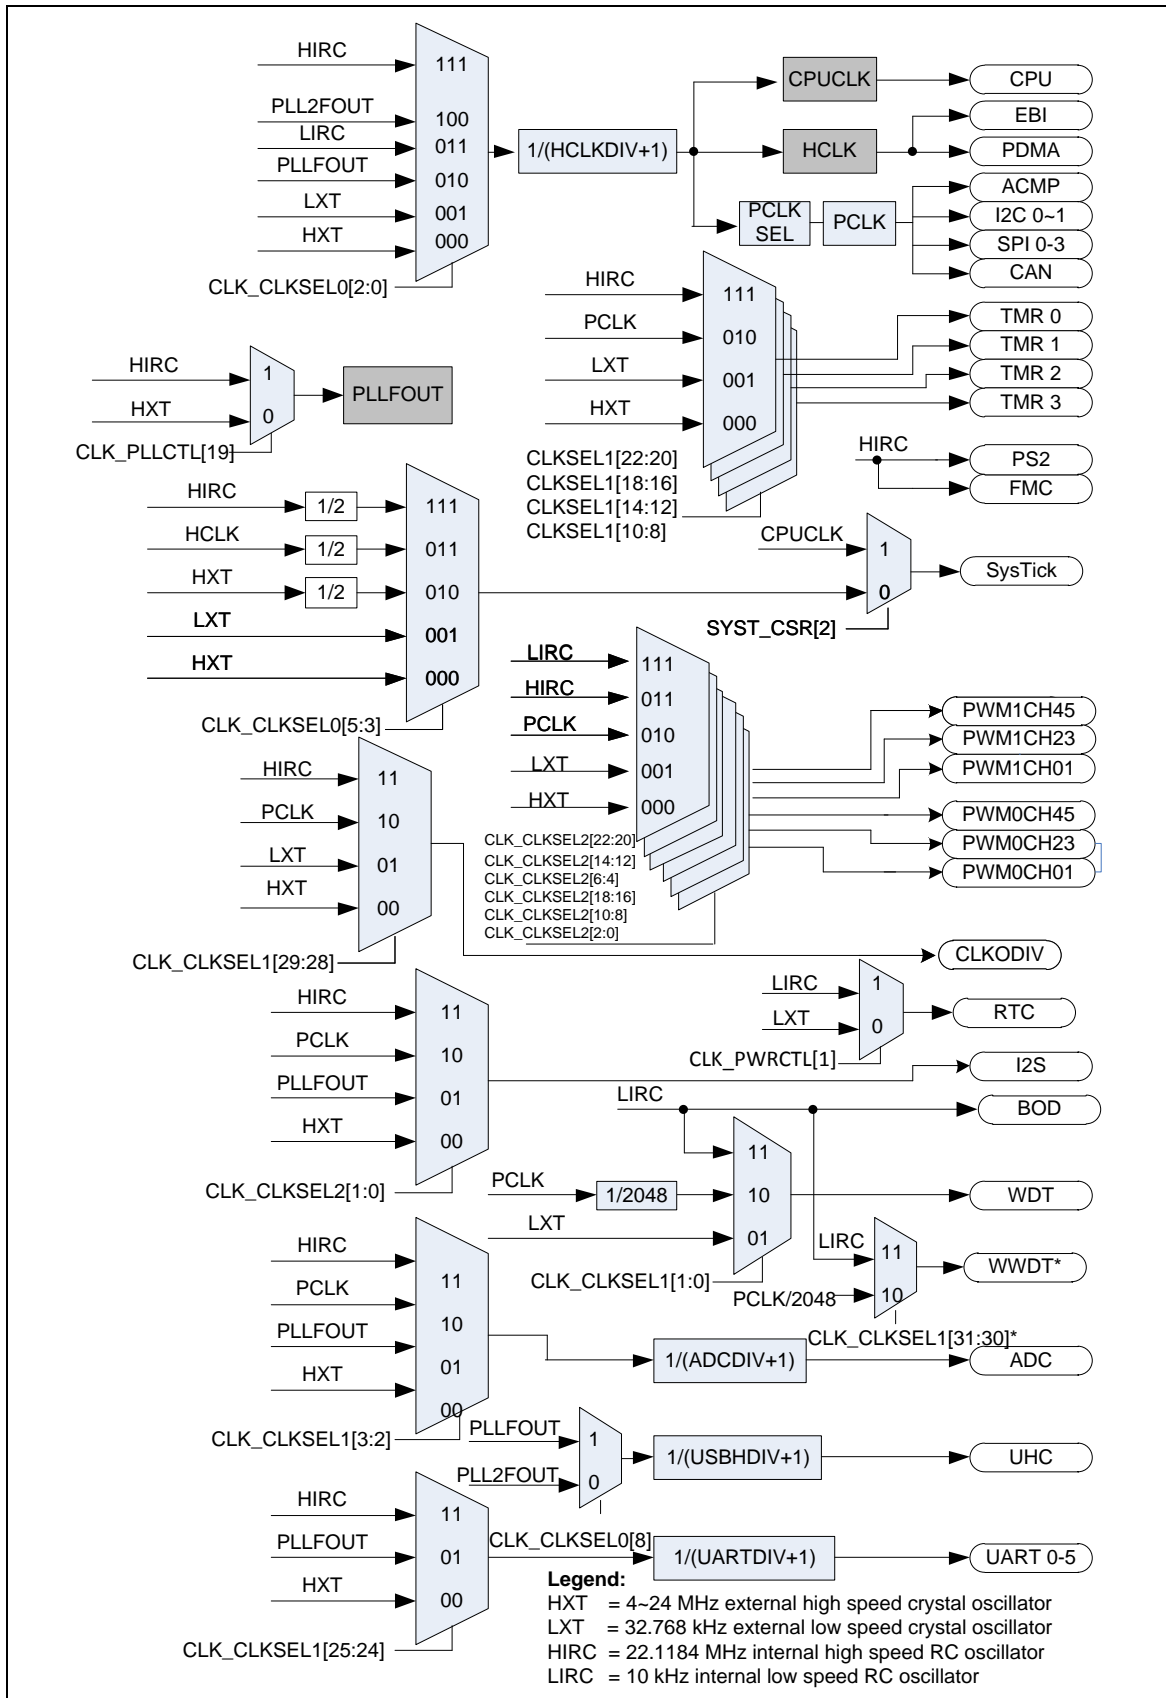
HIRC
PLL2FOUT
LIRC
PLLFOUT
LXT
HXT
111
100
011
010
001
000
CLK_CLKSEL0[2:0]
1/(HCLKDIV+1)
CPUCLK
HCLK
PCLK SEL
PCLK
CPU
EBI
PDMA
ACMP
I2C 0~1
SPI 0-3
CAN

HIRC
PCLK
LXT
HXT
111
010
001
000
CLKSEL1[22:20]
CLKSEL1[18:16]
CLKSEL1[14:12]
CLKSEL1[10:8]
TMR 0
TMR 1
TMR 2
TMR 3

HIRC
HXT
1
0
PLLFOUT
CLK_PLLCTL[19]

HIRC
PS2
FMC

HIRC
HCLK
HXT
LXT
HXT
1/2
1/2
1/2
111
011
010
001
000
CLK_CLKSEL0[5:3]
CPUCLK
1
0
SYST_CSR[2]
SysTick

LIRC
HIRC
PCLK
LXT
HXT
111
011
010
001
000
CLK_CLKSEL2[22:20]
CLK_CLKSEL2[14:12]
CLK_CLKSEL2[6:4]
CLK_CLKSEL2[18:16]
CLK_CLKSEL2[10:8]
CLK_CLKSEL2[2:0]
PWM1CH45
PWM1CH23
PWM1CH01
PWM0CH45
PWM0CH23
PWM0CH01

HIRC
PCLK
LXT
HXT
11
10
01
00
CLK_CLKSEL1[29:28]
CLKODIV

LIRC
LXT
1
0
CLK_PWRCTL[1]
RTC

HIRC
PCLK
PLLFOUT
HXT
11
10
01
00
CLK_CLKSEL2[1:0]
I2S
LIRC
BOD
PCLK
1/2048
11
10
01
WDT
LXT
CLK_CLKSEL1[1:0]
LIRC
11
10
PCLK/2048
WWDT*
CLK_CLKSEL1[31:30]*

HIRC
PCLK
PLLFOUT
HXT
11
10
01
00
CLK_CLKSEL1[3:2]
1/(ADCDIV+1)
ADC
PLLFOUT
PLL2FOUT
1
0
1/(USBHDIV+1)
UHC

HIRC
PLLFOUT
HXT
11
01
00
CLK_CLKSEL1[25:24]
CLK_CLKSEL0[8]
1/(UARTDIV+1)
UART 0-5

Legend:
HXT = 4~24 MHz external high speed crystal oscillator
LXT = 32.768 kHz external low speed crystal oscillator
HIRC = 22.1184 MHz internal high speed RC oscillator
LIRC = 10 kHz internal low speed RC oscillator